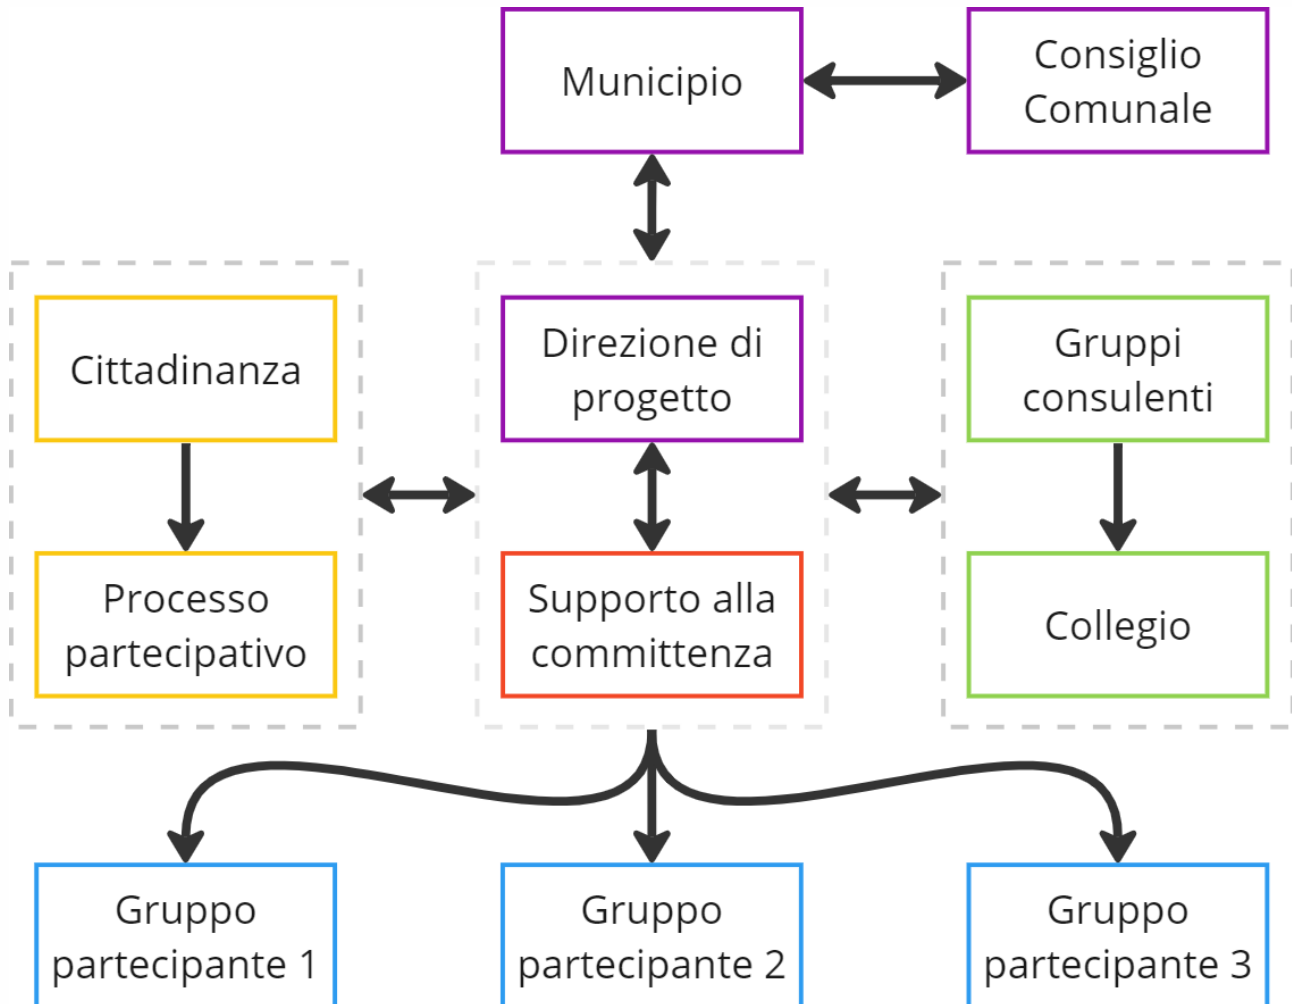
Municipio

Consiglio Comunale

Cittadinanza

Processo partecipativo

Direzione di progetto

Supporto alla committenza

Gruppi consulenti

Collegio

Gruppo partecipante 1

Gruppo partecipante 2

Gruppo partecipante 3